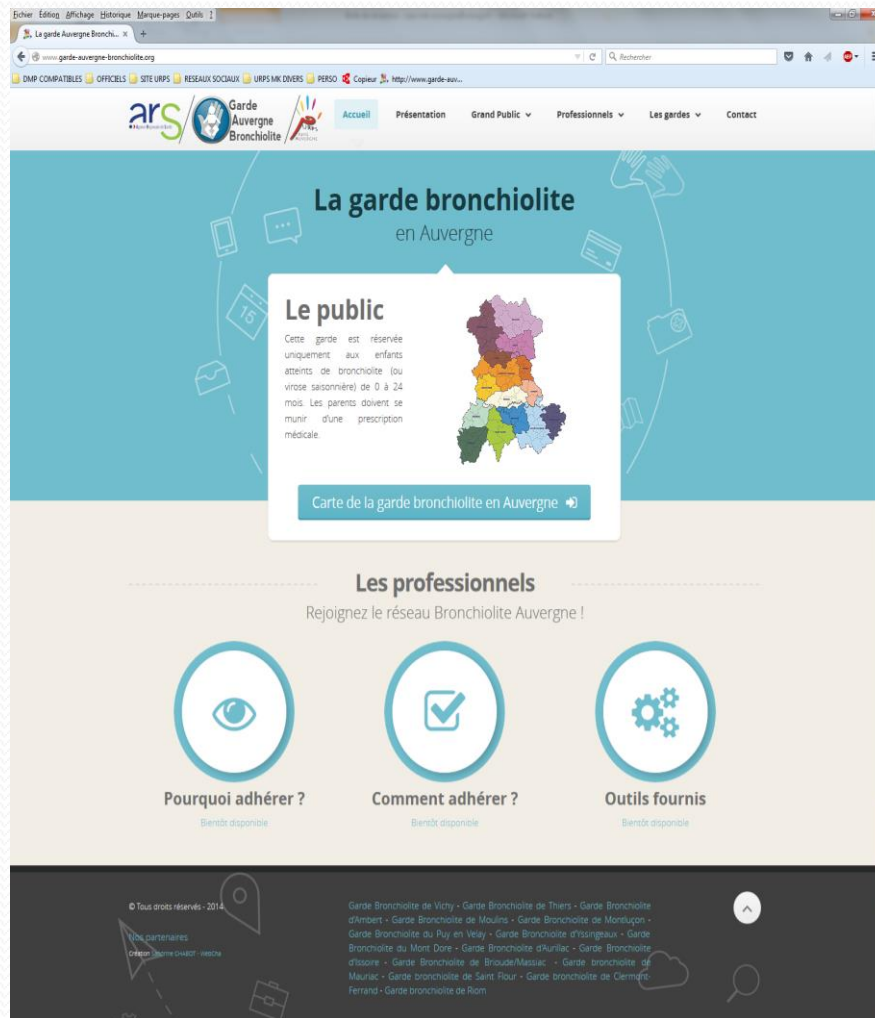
Fichier Édition Affichage Historique Marque-pages Outils ?

La garde Auvergne Bronchi... × +

www.garde-auvergne-bronchiolite.org

Rechercher

DMP COMPATIBLES OFFICIELS SITE URPS RESEAUX SOCIAUX URPS MK DIVERS PERSO Copieur http://www.garde-auv...

ars Garde Auvergne Bronchiolite

Accueil Présentation Grand Public Professionnels Les gardes Contact

La garde bronchiolite

en Auvergne

Le public

Cette garde est réservée uniquement aux enfants atteints de bronchiolite (ou virose saisonnière) de 0 à 24 mois. Les parents doivent se munir d'une prescription médicale.

Carte de la garde bronchiolite en Auvergne

Les professionnels

Rejoignez le réseau Bronchiolite Auvergne !

Pourquoi adhérer ?

Bientôt disponible

Comment adhérer ?

Bientôt disponible

Outils fournis

Bientôt disponible

© Tous droits réservés - 2014

Nos partenaires

Création : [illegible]

Garde Bronchiolite de Vichy - Garde Bronchiolite de Thiers - Garde Bronchiolite d'Ambert - Garde Bronchiolite de Moulins - Garde Bronchiolite de Montluçon - Garde Bronchiolite du Puy en Velay - Garde Bronchiolite d'Yssingeaux - Garde Bronchiolite du Mont Dore - Garde Bronchiolite d'Aurillac - Garde Bronchiolite d'Issoire - Garde Bronchiolite de Brioude/Massiac - Garde bronchiolite de Mauriac - Garde bronchiolite de Saint Flour - Garde bronchiolite de Clermont-Ferrand - Garde bronchiolite de Riom